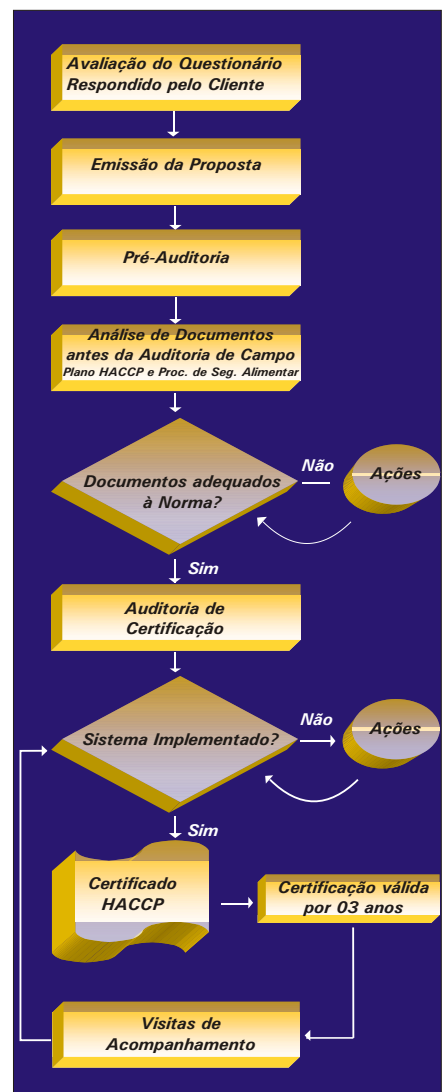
Avaliação do Questionário Respondido pelo Cliente

Emissão da Proposta

Pré-Auditoria

Análise de Documentos antes da Auditoria de Campo
Plano HACCP e Proc. de Seg. Alimentar

Documentos adequados à Norma?

Não

Ações

Sim

Auditoria de Certificação

Sistema Implementado?

Não

Ações

Sim

Certificado HACCP

Certificação válida por 03 anos

Visitas de Acompanhamento